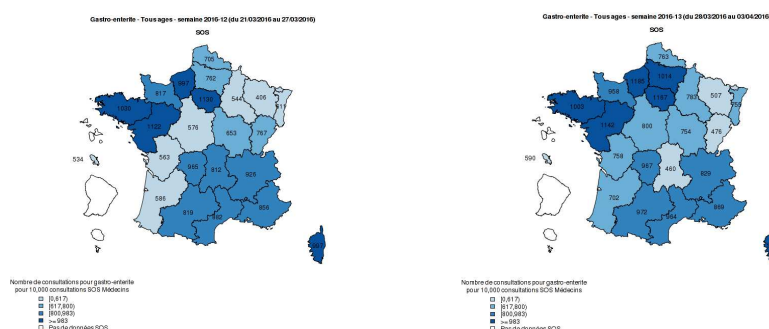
Gastro-enterite - Tous ages - semaine 2016-12 (du 21/03/2016 au 27/03/2016)
SOS

708
762
997
817
1130
546
406
1033
811
1122
576
653
767
534
563
965
912
926
586
819
880
856
983

Nombre de consultations pour gastro-enterite
pour 10,000 consultations SOS Médecins
[0,617)
[617,800)
[800,983)
>=983
Pas de données SOS

Gastro-enterite - Tous ages - semaine 2016-13 (du 28/03/2016 au 03/04/2016)
SOS

783
1149
1014
958
1167
507
763
559
1003
1140
800
754
476
590
759
867
460
829
702
975
984
869

Nombre de consultations pour gastro-enterite
pour 10,000 consultations SOS Médecins
[0,617)
[617,800)
[800,983)
>=983
Pas de données SOS